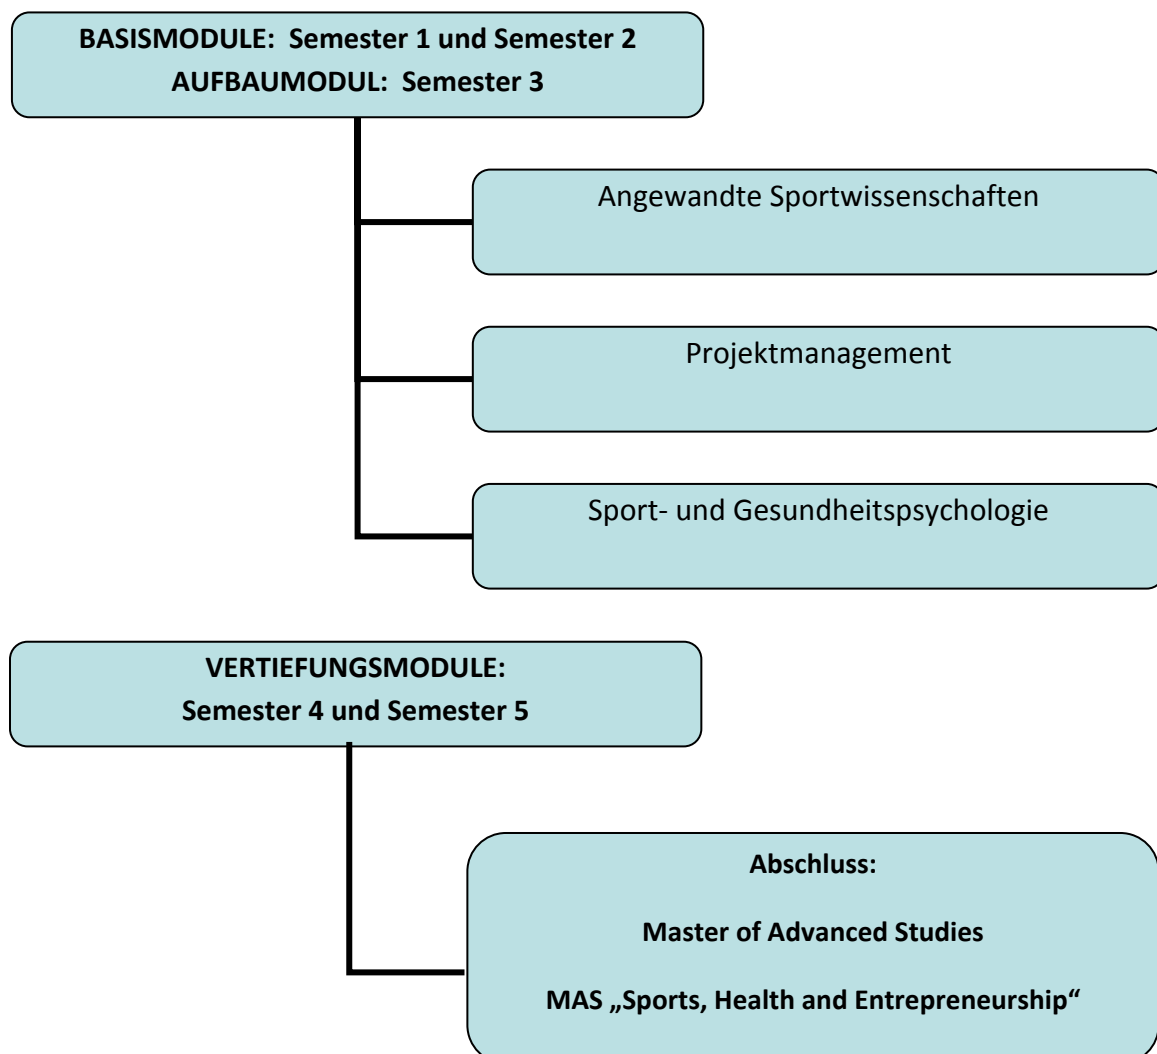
BASISMODULE: Semester 1 und Semester 2
AUFBAUMODUL: Semester 3

Angewandte Sportwissenschaften

Projektmanagement

Sport- und Gesundheitspsychologie

VERTIEFUNGSMODULE:
Semester 4 und Semester 5

Abschluss:

Master of Advanced Studies

MAS „Sports, Health and Entrepreneurship“